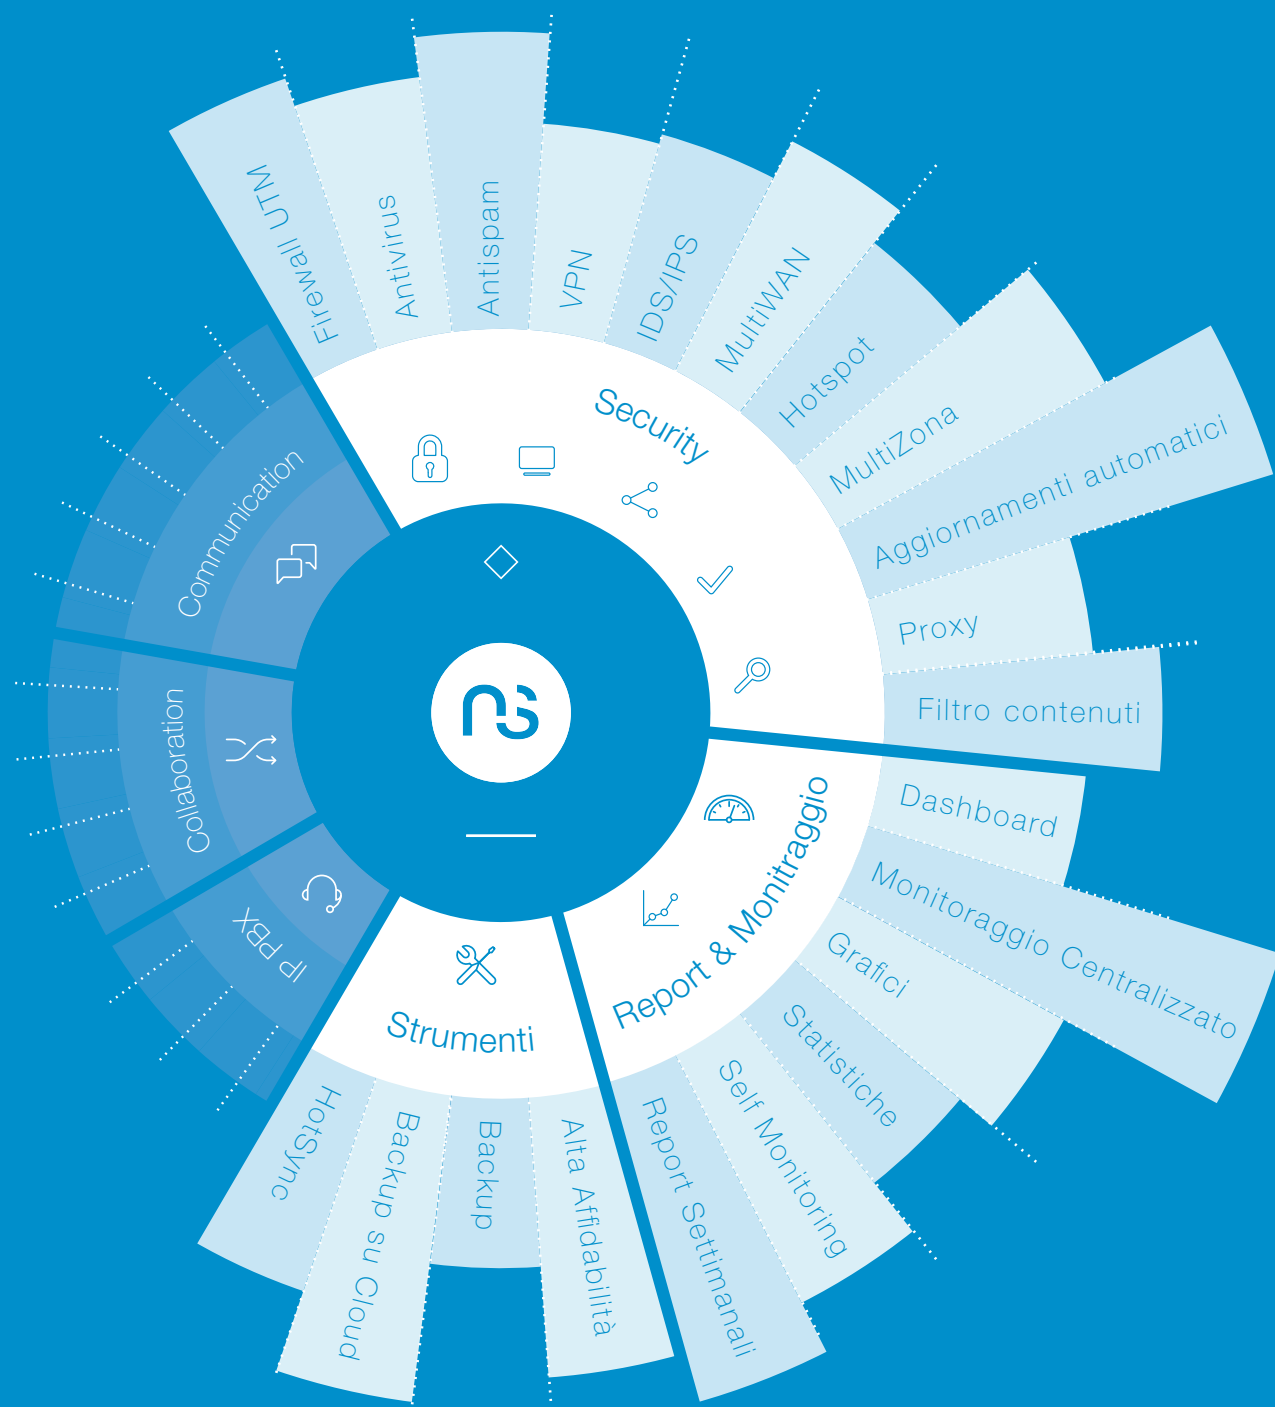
Security

Firewall UTM

Antivirus

Antispam

VPN

IDS/IPS

MultiWAN

Hotspot

MultiZona

Aggiornamenti automatici

Proxy

Filtro contenuti

Report & Monitraggio

Dashboard

Monitoraggio Centralizzato

Grafici

Statistiche

Self Monitoring

Report Settimanali

Strumenti

Alta Affidabilità

Backup

Backup su Cloud

HotSync

IP PBX

Collaboration

Communication